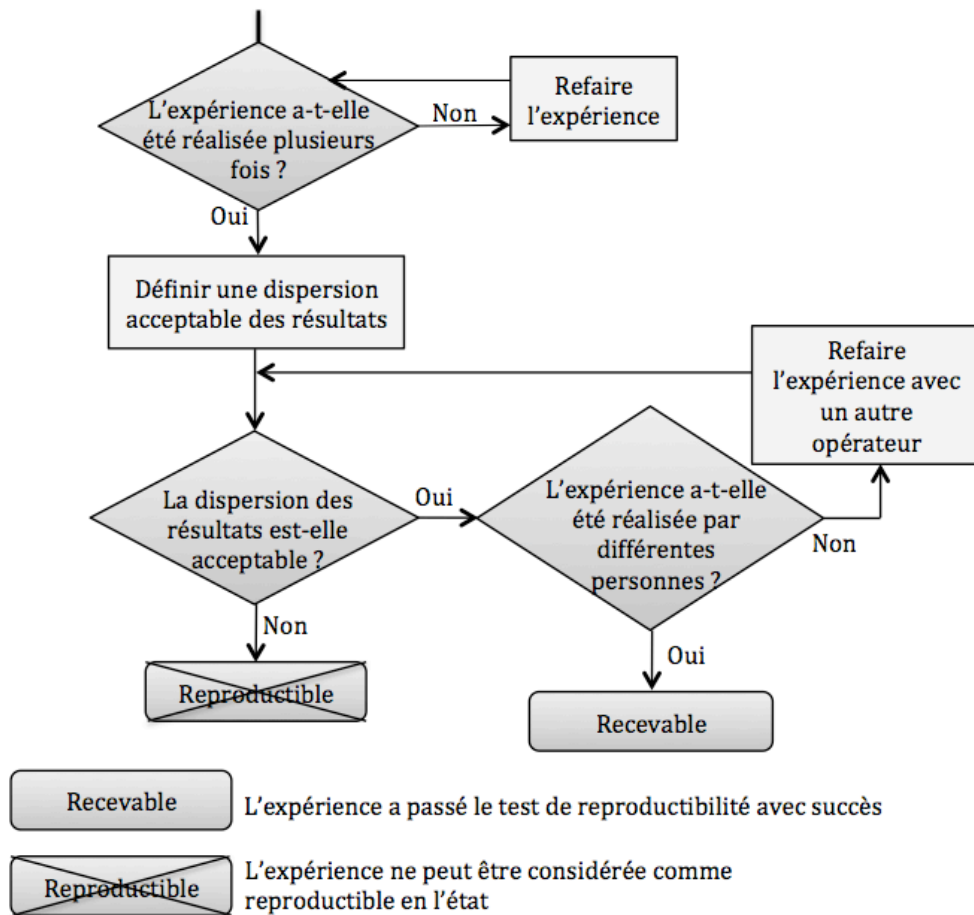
L'expérience a-t-elle été réalisée plusieurs fois ?

Non

Refaire l'expérience

Oui

Définir une dispersion acceptable des résultats

Refaire l'expérience avec un autre opérateur

La dispersion des résultats est-elle acceptable ?

Oui

L'expérience a-t-elle été réalisée par différentes personnes ?

Non

Non

Reproductible

Oui

Recevable

Recevable

L'expérience a passé le test de reproductibilité avec succès

Reproductible

L'expérience ne peut être considérée comme reproductible en l'état